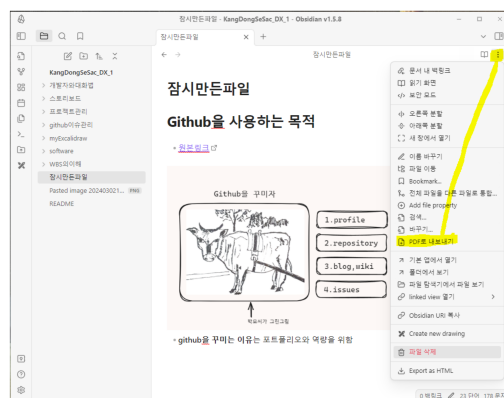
잠시만든파일 - KangDongSeSac_DX_1 - Obsidian v1.5.8

KangDongSeSac_DX_1
개발자와대화법
스토리보드
프로젝트관리
github이슈관리
myExcalidraw
software
WBS파이팩
잠시만든파일
Pasted image 20240302... PNG
README

잠시만든파일

잠시만든파일

잠시만든파일

Github을 사용하는 목적

- 원본링크

Github을 꾸미자

1.profile
2.repository
3.blog,wiki
4.issues

학습자가 그린그림

- github을 꾸미는 이유는 포트폴리오와 역량을 위함

문서 내 백링크
읽기 화면
보관 모드
오른쪽 분할
아래쪽 분할
새 창에서 열기
이름 바꾸기
파일 이동
Bookmark...
전체 파일을 다른 파일로 통합...
Add file property
검색...
바꾸기...
PDF로 내보내기
기본 앱에서 열기
폴더에서 보기
파일 탐색기에서 파일 보기
linked view 열기
Obsidian URI 복사
Create new drawing
파일 삭제
Export as HTML

0 백링크 23 단어 178 문자